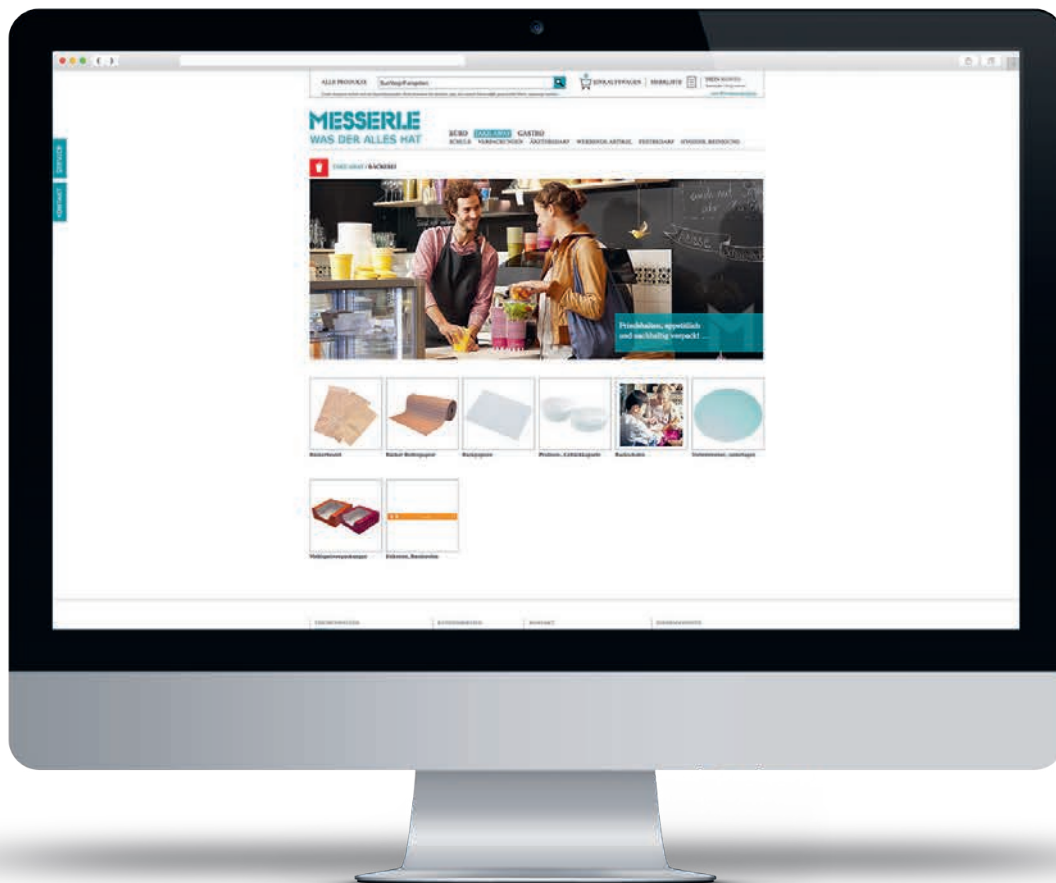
ALLE PRODUKTE Suchbegriff eingeben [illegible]

EINKAUFSWAGEN MERKLISTE MEIN KONTO

MESSERLIE
WAS DER ALLES HAT

BÜRO TAKE AWAY GASTRO
SCHULE VERPACKUNGEN ÄRZTEBEDARF WERBEMITTEL/ARTIKEL FESTBEDARF HYGIENE, REINIGUNG

TAKE AWAY / BÄCKEREI

Frischhalten, appetitlich und nachhaltig verpackt ...

Bäckerbeutel
Bäcker-Rollenpapier
Backpapiere
Probier-, Einkaufsgefässe
Backschalen
Unterlagen, Tortenunterlagen

Wellpappenverpackungen
Etiketten, Bänder

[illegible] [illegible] KONTAKT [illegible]